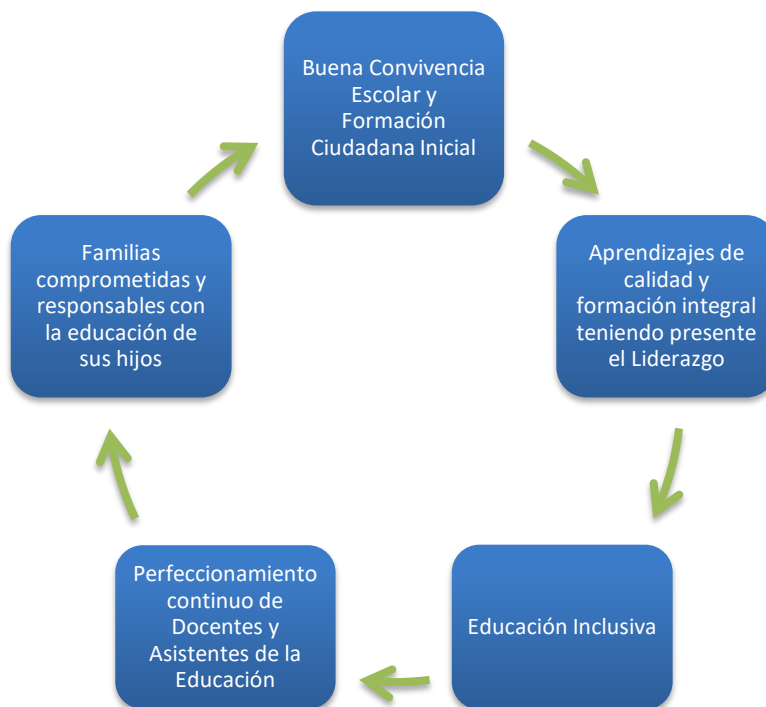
Buena Convivencia Escolar y Formación Ciudadana Inicial

Aprendizajes de calidad y formación integral teniendo presente el Liderazgo

Educación Inclusiva

Perfeccionamiento continuo de Docentes y Asistentes de la Educación

Familias comprometidas y responsables con la educación de sus hijos